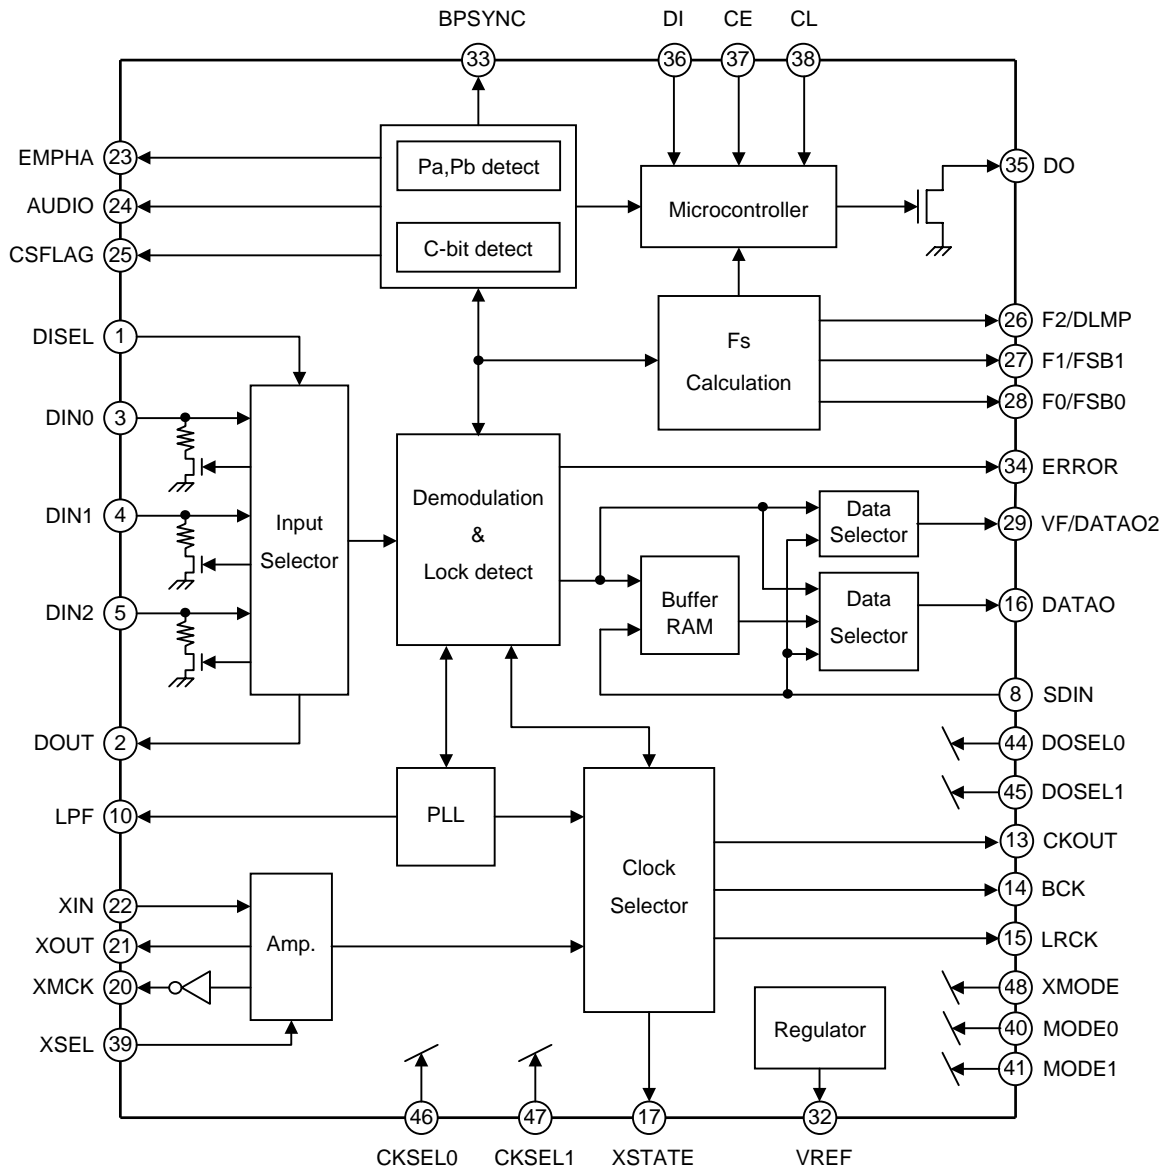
BPSYNC 33
DI 36
CE 37
CL 38

EMPHA 23
AUDIO 24
CSFLAG 25

Pa,Pb detect
C-bit detect

Microcontroller

35 DO

DISEL 1

Fs
Calculation

26 F2/DLMP
27 F1/FSB1
28 F0/FSB0

DIN0 3
DIN1 4
DIN2 5

Input
Selector

Demodulation
&
Lock detect

34 ERROR

Data
Selector

29 VF/DATAO2

Buffer
RAM

Data
Selector

16 DATAO

8 SDIN

DOUT 2

44 DOSEL0
45 DOSEL1

LPF 10

PLL

Clock
Selector

13 CKOUT
14 BCK
15 LRCK

XIN 22
XOUT 21
XMCK 20
XSEL 39

Amp.

Regulator

48 XMODE
40 MODE0
41 MODE1

46 CKSEL0
47 CKSEL1
17 XSTATE
32 VREF